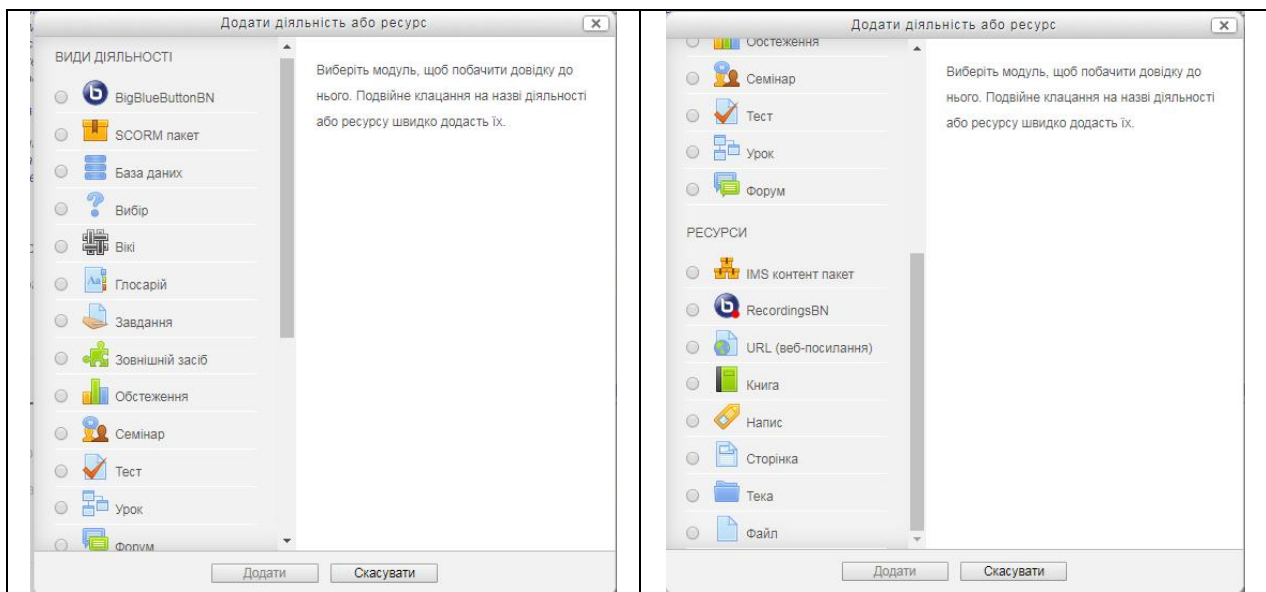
Додати діяльність або ресурс

ВИДИ ДІЯЛЬНОСТІ

BigBlueButtonBN

SCORM пакет

База даних

Вибір

Вікі

Глосарій

Завдання

Зовнішній засіб

Обстеження

Семінар

Тест

Урок

Форум

Виберіть модуль, щоб побачити довідку до нього. Подвійне клацання на назві діяльності або ресурсу швидко додасть їх.

Додати Скасувати

Додати діяльність або ресурс

Обстеження

Семінар

Тест

Урок

Форум

РЕСУРСИ

IMS контент пакет

RecordingsBN

URL (веб-посилання)

Книга

Напис

Сторінка

Тека

Файл

Виберіть модуль, щоб побачити довідку до нього. Подвійне клацання на назві діяльності або ресурсу швидко додасть їх.

Додати Скасувати